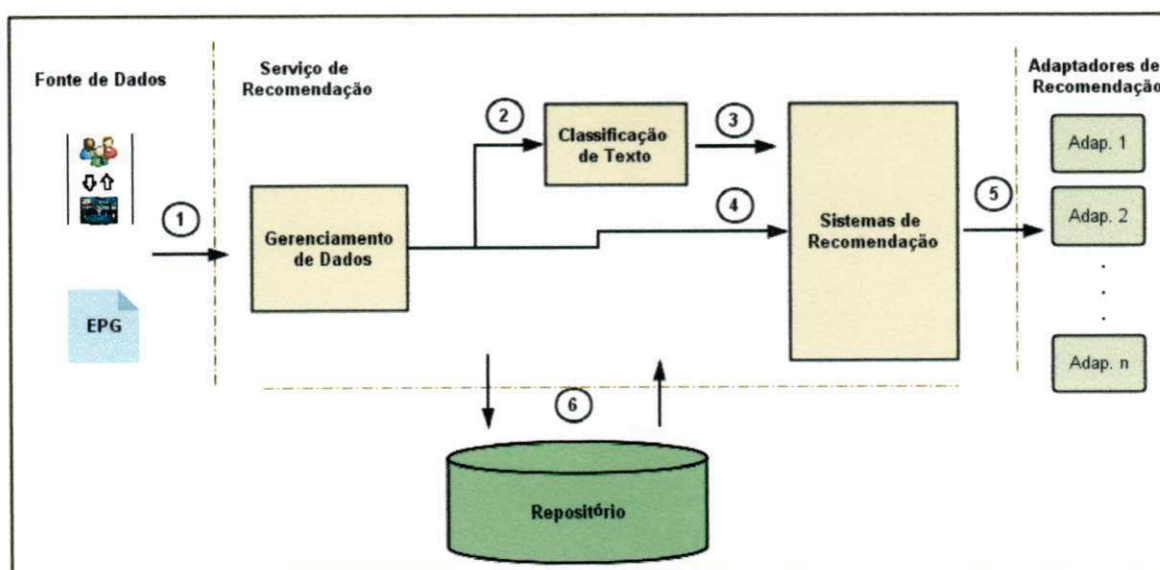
Fonte de Dados

Serviço de Recomendação

Adaptadores de Recomendação

EPG

1

2

3

4

5

6

Classificação de Texto

Gerenciamento de Dados

Sistemas de Recomendação

Adap. 1

Adap. 2

Adap. n

Repositório